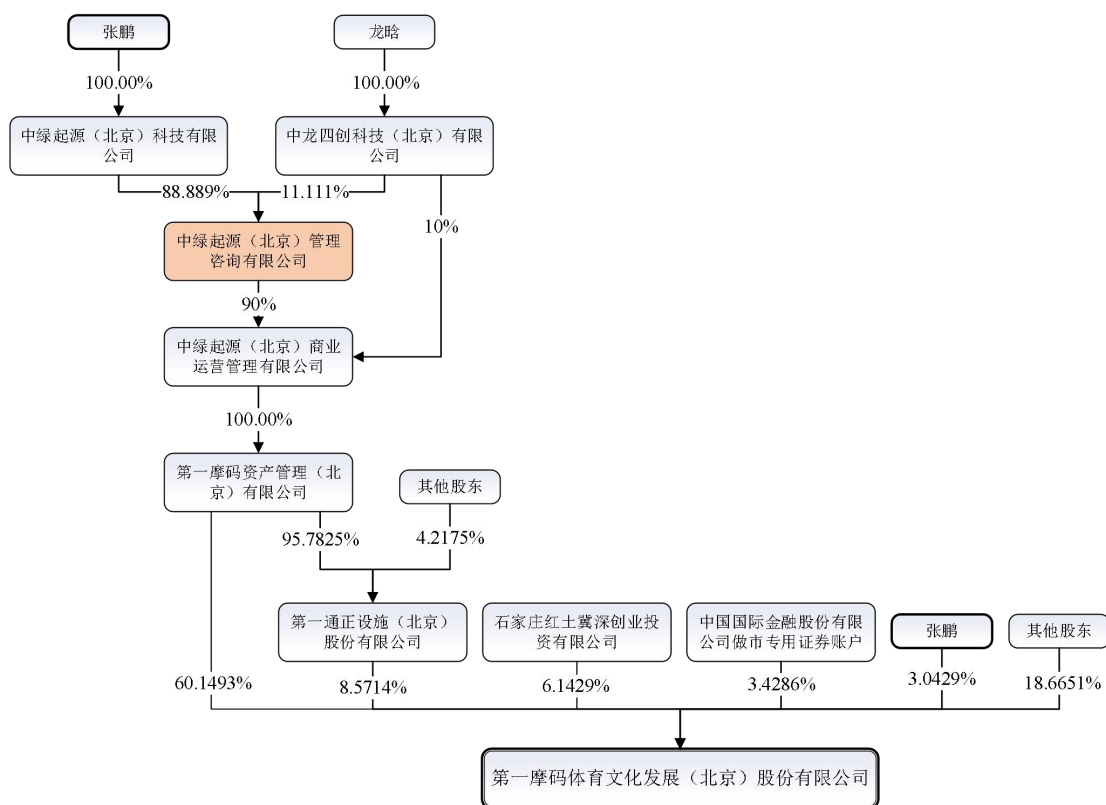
张鹏

龙晗

100.00%

100.00%

中绿起源（北京）科技有限公司

中龙四创科技（北京）有限公司

88.889%

11.111%

10%

中绿起源（北京）管理咨询有限公司

90%

中绿起源（北京）商业运营管理有限公司

100.00%

第一摩码资产管理（北京）有限公司

其他股东

95.7825%

4.2175%

第一通正设施（北京）股份有限公司

石家庄红土冀深创业投资有限公司

中国国际金融股份有限公司做市专用证券账户

张鹏

其他股东

60.1493%

8.5714%

6.1429%

3.4286%

3.0429%

18.6651%

第一摩码体育文化发展（北京）股份有限公司